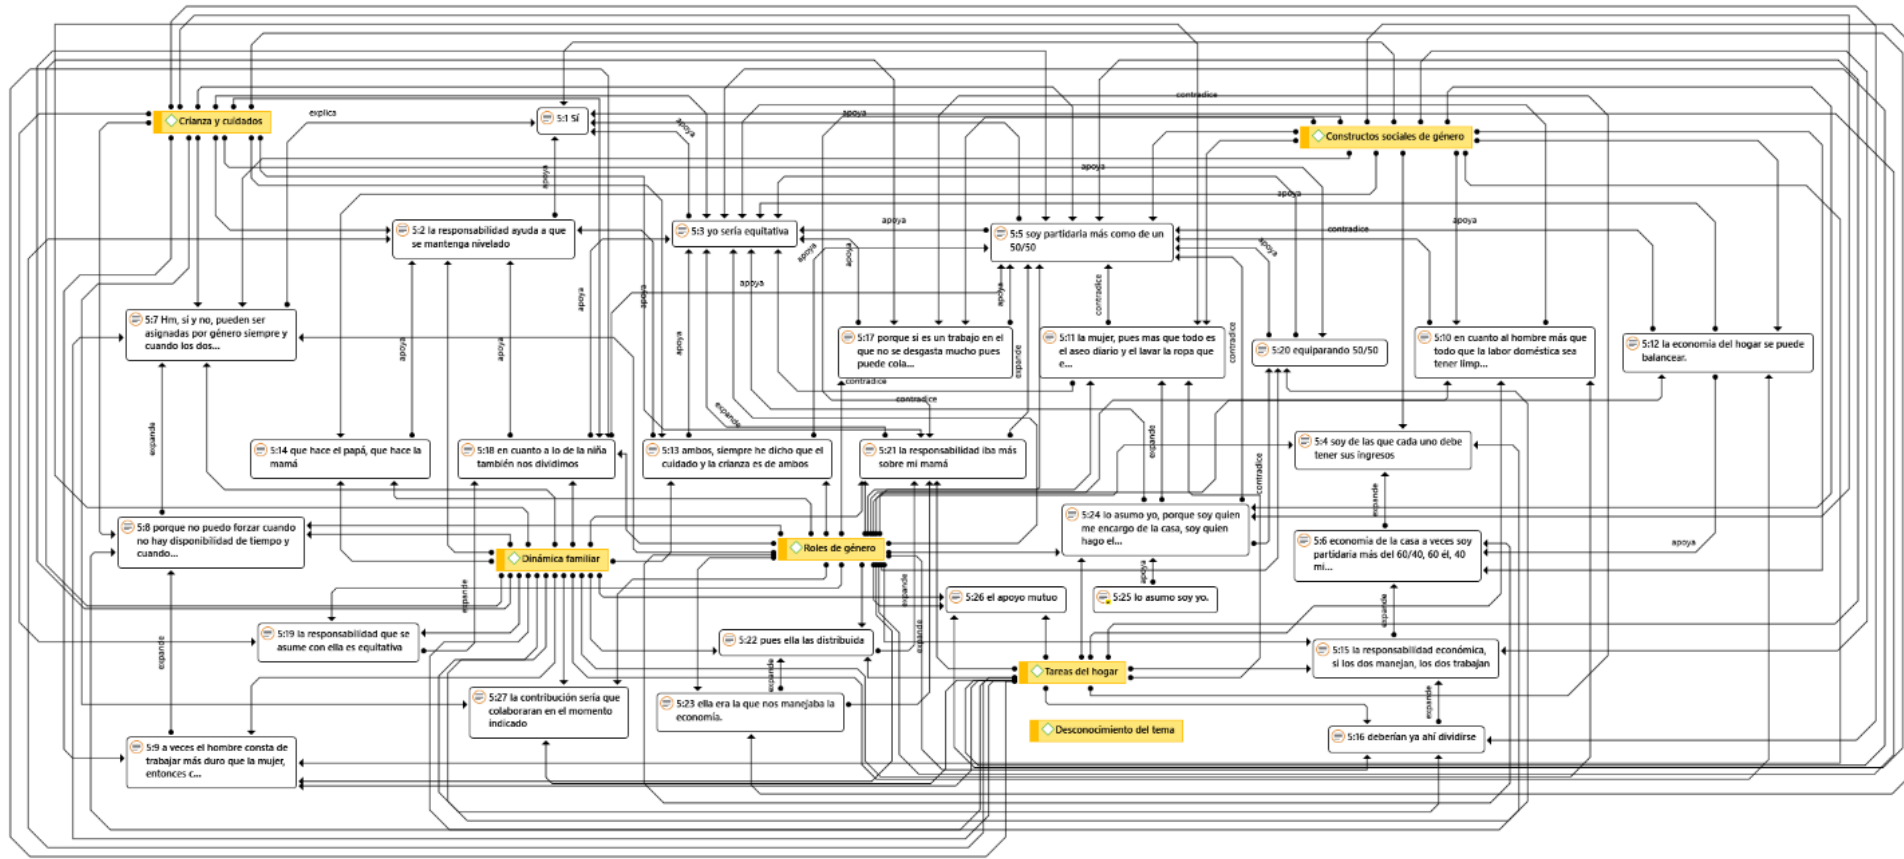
Crianza y cuidados

explica

5:1 Sí

apoya

apoya

contradice

Constructos sociales de género

apoya

apoya

apoya

5:2 la responsabilidad ayuda a que se mantenga nivelado

5:3 yo sería equitativa

apoya

5:5 soy partidaria más como de un 50/50

contradice

apoya

apoya

apoya

apoya

apoya

apoya

5:7 Hm, si y no, pueden ser asignadas por género siempre y cuando los dos...

apoya

apoya

apoya

5:17 porque si es un trabajo en el que no se desgasta mucho pues puede cola...

contradice

5:11 la mujer, pues mas que todo es el aseo diario y el lavar la ropa que e...

contradice

5:20 equiparando 50/50

5:10 en cuanto al hombre más que todo que la labor doméstica sea tener limp...

5:12 la economía del hogar se puede balancear.

expande

contradice

expande

contradice

expande

5:14 que hace el papá, que hace la mamá

5:18 en cuanto a lo de la niña también nos dividimos

5:13 ambos, siempre he dicho que el cuidado y la crianza es de ambos

5:21 la responsabilidad iba más sobre mi mamá

5:4 soy de las que cada uno debe tener sus ingresos

contradice

expande

5:24 lo asumo yo, porque soy quien me encargo de la casa, soy quien hago el...

5:8 porque no puedo forzar cuando no hay disponibilidad de tiempo y cuando...

Dinámica familiar

Roles de género

5:6 economía de la casa a veces soy partidaria más del 60/40, 60 él, 40 mi...

apoya

apoya

expande

5:26 el apoyo mutuo

5:25 lo asumo soy yo.

expande

expande

5:19 la responsabilidad que se asume con ella es equitativa

5:22 pues ella las distribuida

expande

expande

5:15 la responsabilidad económica, si los dos manejan, los dos trabajan

expande

Tareas del hogar

5:27 la contribución sería que colaboraran en el momento indicado

expande

5:23 ella era la que nos manejaba la economía.

expande

Desconocimiento del tema

5:16 deberían ya ahí dividirse

5:9 a veces el hombre consta de trabajar más duro que la mujer, entonces c...